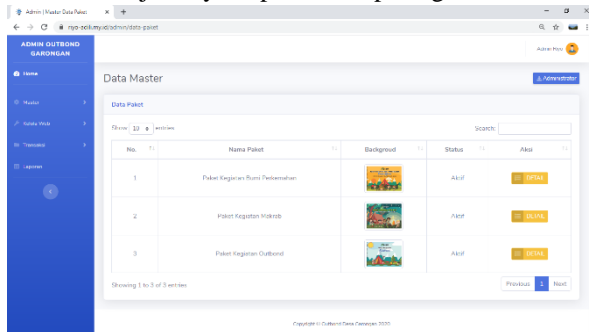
Admin | Master Data Paket ×  +

← → C  nyo-seli.my.id/admin/data-paket

ADMIN OUTBOND GARONGAN

Home

Master

Kelola Web

Transaksi

Laporan

Admin Hey

Data Master

Administrator

Data Paket

Show 10 entries

Search:

| No. | Nama Paket | Backgroud | Status | Aksi |
|---|---|---|---|---|
| 1 | Paket Kegiatan Bumi Perkemahan | | Aktif | DETAIL |
| 2 | Paket Kegiatan Makrab | | Aktif | DETAIL |
| 3 | Paket Kegiatan Outbond | | Aktif | DETAIL |

Showing 1 to 3 of 3 entries

Previous 1 Next

Copyright © Outbond Desa Garongan 2020